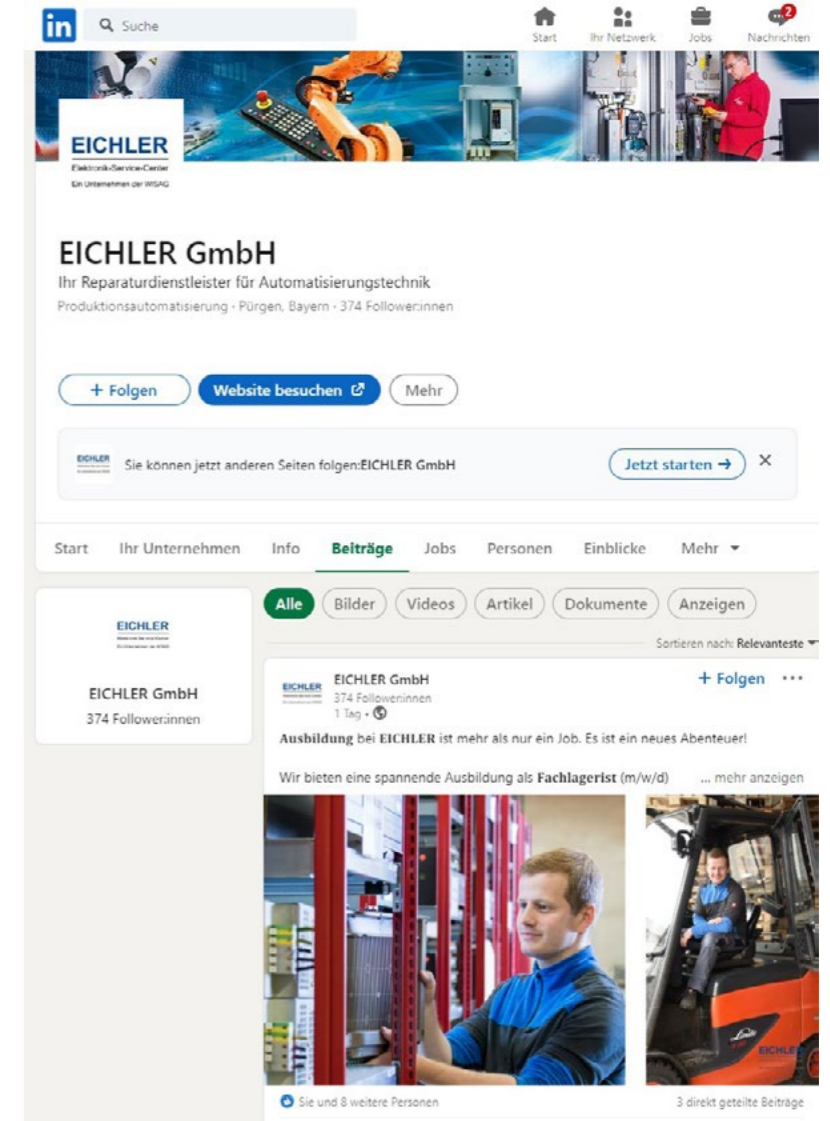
in Suche

Start Ihr Netzwerk Jobs 2 Nachrichten

EICHLER
Elektronik-Service-Center
Ein Unternehmen der WISAG

EICHLER GmbH
Ihr Reparaturdienstleister für Automatisierungstechnik
Produktionsautomatisierung · Pürgen, Bayern · 374 Follower:innen

+ Folgen Website besuchen Mehr

EICHLER Sie können jetzt anderen Seiten folgen:EICHLER GmbH Jetzt starten → ×

Start Ihr Unternehmen Info Beiträge Jobs Personen Einblicke Mehr ▾

EICHLER
EICHLER GmbH
374 Follower:innen

Alle Bilder Videos Artikel Dokumente Anzeigen

Sortieren nach: Relevanteste ▾

EICHLER GmbH
374 Follower:innen
1 Tag ·
+ Folgen ···

Ausbildung bei EICHLER ist mehr als nur ein Job. Es ist ein neues Abenteuer!

Wir bieten eine spannende Ausbildung als Fachlagerist (m/w/d) ... mehr anzeigen

Linde EICHLER

Sie und 8 weitere Personen 3 direkt geteilte Beiträge